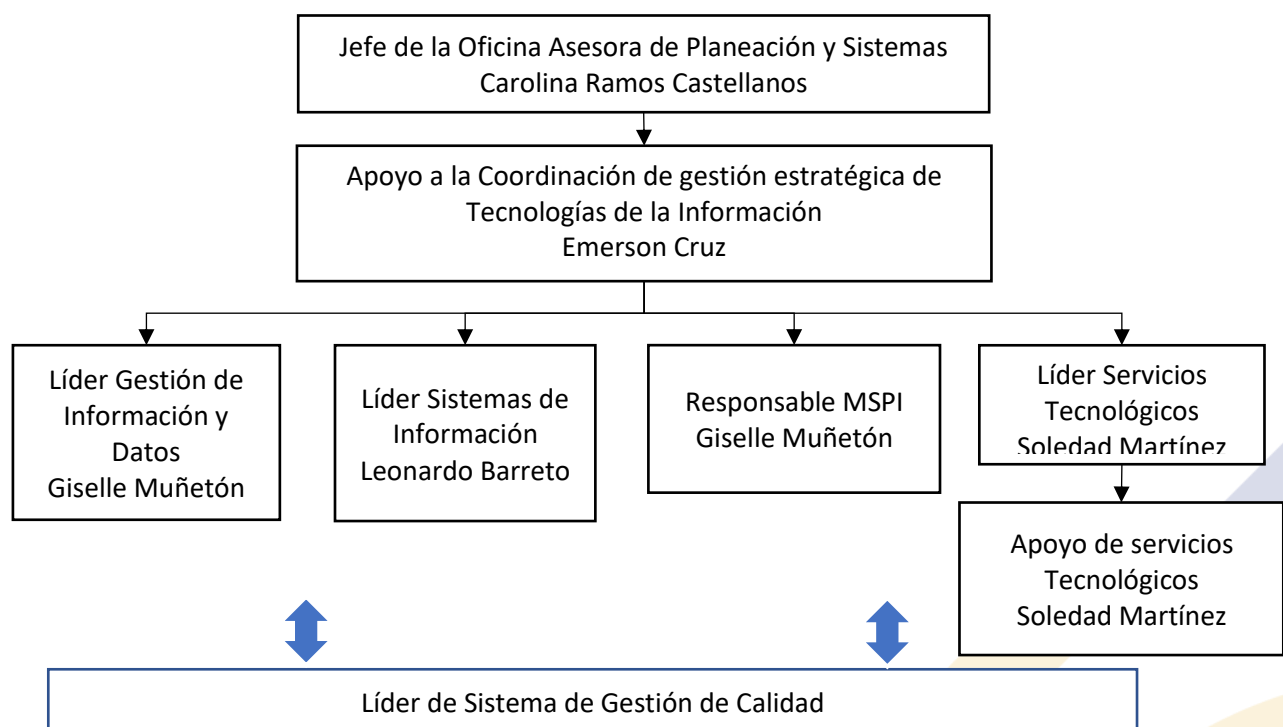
Jefe de la Oficina Asesora de Planeación y Sistemas
Carolina Ramos Castellanos

Apoyo a la Coordinación de gestión estratégica de Tecnologías de la Información
Emerson Cruz

Líder Gestión de Información y Datos
Giselle Muñetón

Líder Sistemas de Información
Leonardo Barreto

Responsable MSPI
Giselle Muñetón

Líder Servicios Tecnológicos
Soledad Martínez

Apoyo de servicios Tecnológicos
Soledad Martínez

Líder de Sistema de Gestión de Calidad